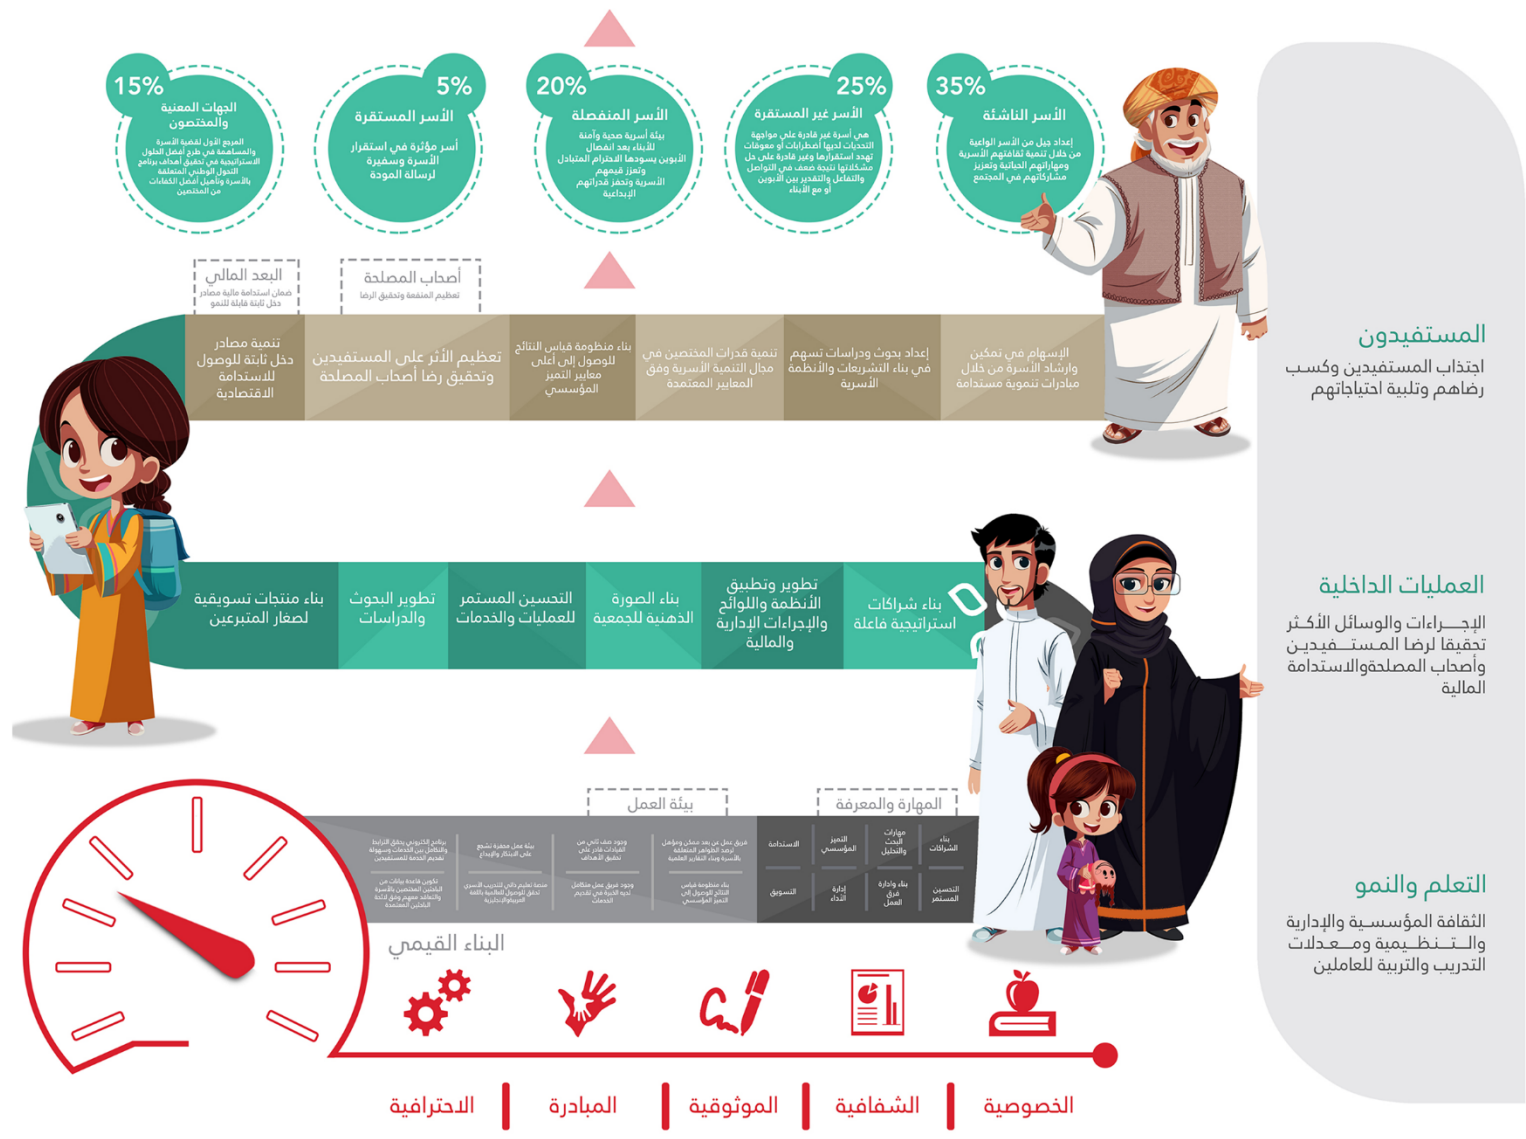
35%
الأسر الناشئة
إعداد جيل من الأسر الواعية من خلال تنمية لثقافتهم الأسرية ومهاراتهم الحياتية وتعزيز مشاركاتهم في المجتمع

25%
الأسر غير المستقرة
هي أسرة غير قادرة على مواجهة التحديات لديها أضطرابات أو معوقات تهدد استقرارها وغير قادرة على حل مشكلاتها نتيجة ضعف في التواصل والتفاعل والتقدير بين الأبوين أو مع الأبناء

20%
الأسر المنفصلة
بيئة أسرية صحية وآمنة للأبناء بعد انفصال الأبوين يسودها الاحترام المتبادل وتعزز قيمهم الأسرية وتحفز قدراتهم الإبداعية

5%
الأسر المستقرة
أسر مؤثرة في استقرار الأسرة وسفيرة لرسالة المودة

15%
الجهات المعنية والمختصون
المرجع الأول لقضية الأسرة والمساهمة في طرح أفضل الحلول الاستراتيجية في تحقيق أهداف برنامج التحول الوطني المتعلقة بالأسرة وتأهيل أفضل الكفاءات من المختصين

البعد المالي
ضمان استدامة مالية ومصادر دخل ثابتة قابلة للنمو

أصحاب المصلحة
تعظيم المنفعة وتحقيق الرضا

الإسهام في تمكين وإرشاد الأسرة من خلال مبادرات تنموية مستدامة
إعداد بحوث ودراسات تسهم في بناء التشريعات والأنظمة الأسرية
تنمية قدرات المختصين في مجال التنمية الأسرية وفق المعايير المعتمدة
بناء منظومة قياس النتائج للوصول إلى أعلى معايير التميز المؤسسي
تعظيم الأثر على المستفيدين وتحقيق رضا أصحاب المصلحة
تنمية مصادر دخل ثابتة للوصول للاستدامة الاقتصادية

المستفيدون
اجتذاب المستفيدين وكسب رضاهم وتلبية احتياجاتهم

بناء شراكات استراتيجية فاعلة
تطوير وتطبيق الأنظمة واللوائح والإجراءات الإدارية والمالية
بناء الصورة الذهنية للجمعية
التحسين المستمر للعمليات والخدمات
تطوير البحوث والدراسات
بناء منتجات تسويقية لصغار المتبرعين

العمليات الداخلية
الإجـراءات والوسائل الأكثر تحقيقا لرضا المسـتـفيديـن وأصحاب المصلحةوالاستدامة المالية

بيئة العمل
المهارة والمعرفة

بناء الشراكات
مهارات البحث والتحليل
التميز المؤسسي
الاستدامة
التحسين المستمر
بناء وإدارة فرق العمل
إدارة الأداء
التسويق

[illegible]

التعلم والنمو
الثقافة المؤسسية والإدارية والـتـنـظـيمية ومـعـدلات التدريب والتربية للعاملين

البناء القيمي

الخصوصية
الشفافية
الموثوقية
المبادرة
الاحترافية